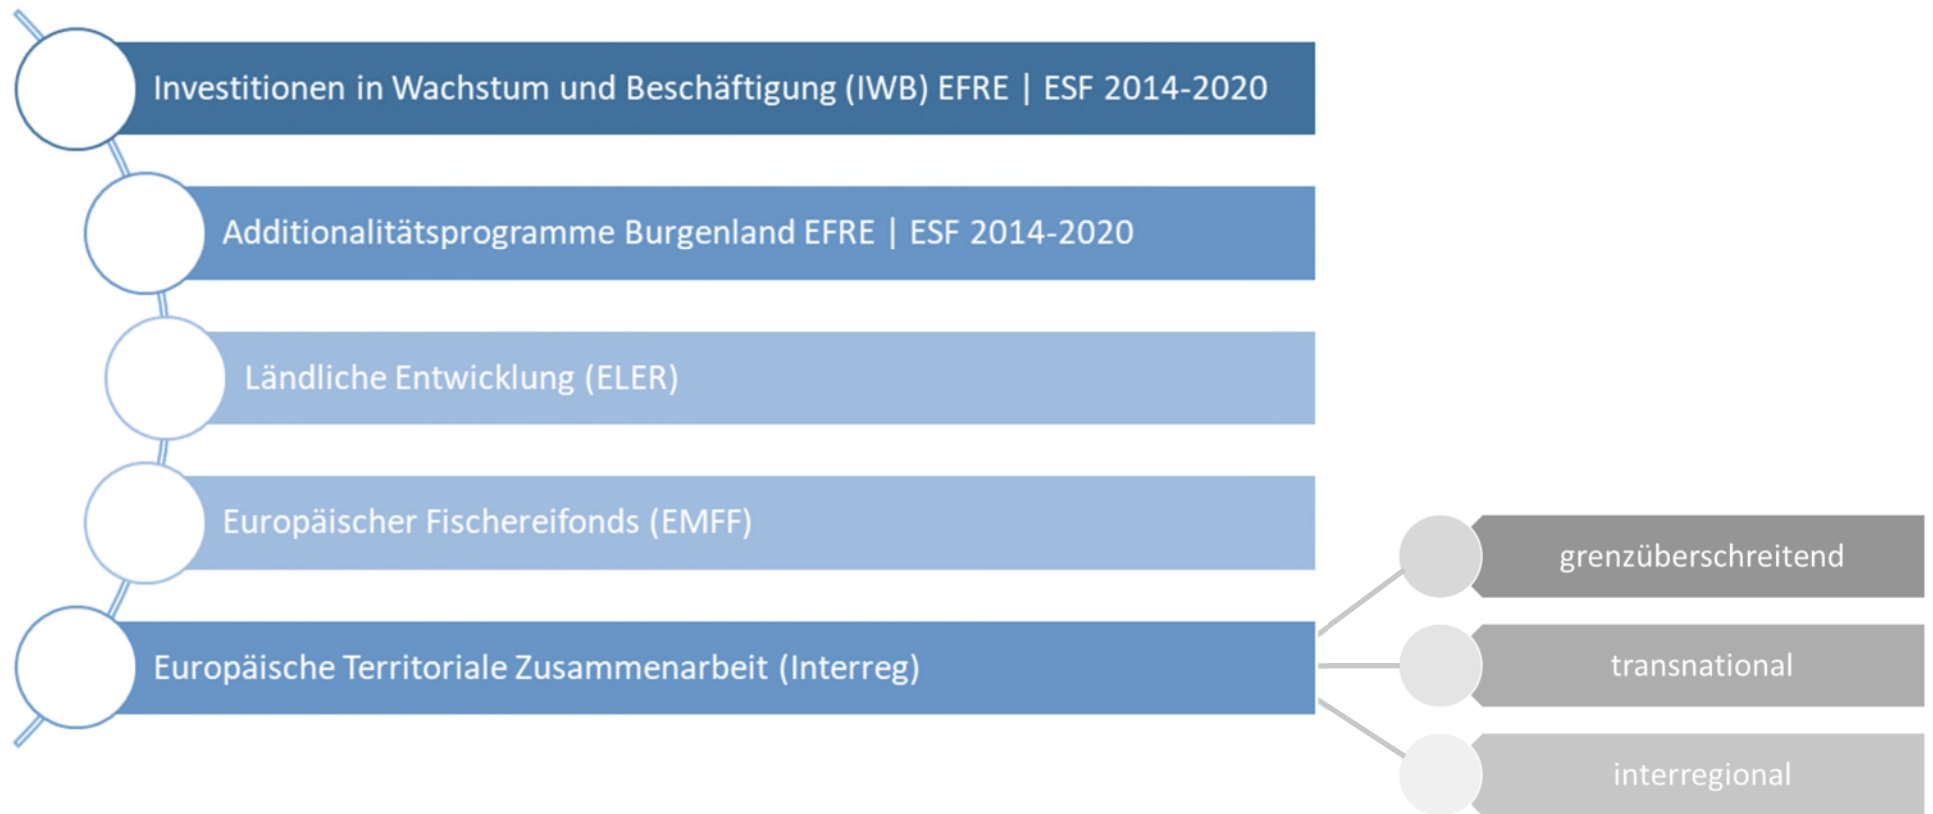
Investitionen in Wachstum und Beschäftigung (IWB) EFRE | ESF 2014-2020

Additionalitätsprogramme Burgenland EFRE | ESF 2014-2020

Ländliche Entwicklung (ELER)

Europäischer Fischereifonds (EMFF)

Europäische Territoriale Zusammenarbeit (Interreg)

grenzüberschreitend

transnational

interregional